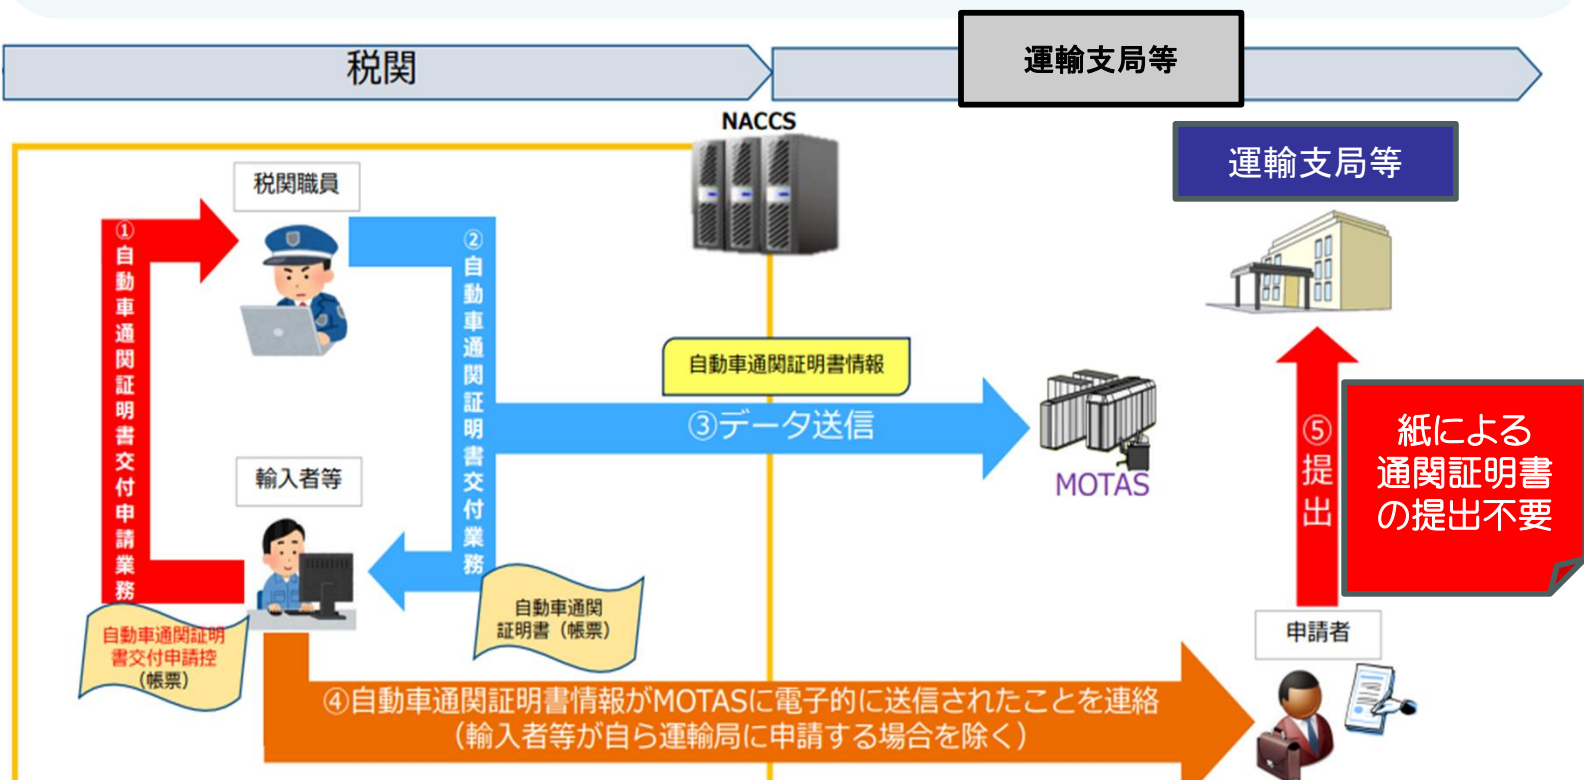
税関

運輸支局等

NACCS

運輸支局等

税関職員

①自動車通関証明書交付申請業務

②自動車通関証明書交付業務

自動車通関証明書情報

③データ送信

MOTAS

⑤提出

紙による通関証明書の提出不要

輸入者等

自動車通関証明書交付申請控（帳票）

自動車通関証明書（帳票）

申請者

④自動車通関証明書情報がMOTASに電子的に送信されたことを連絡（輸入者等が自ら運輸局に申請する場合を除く）